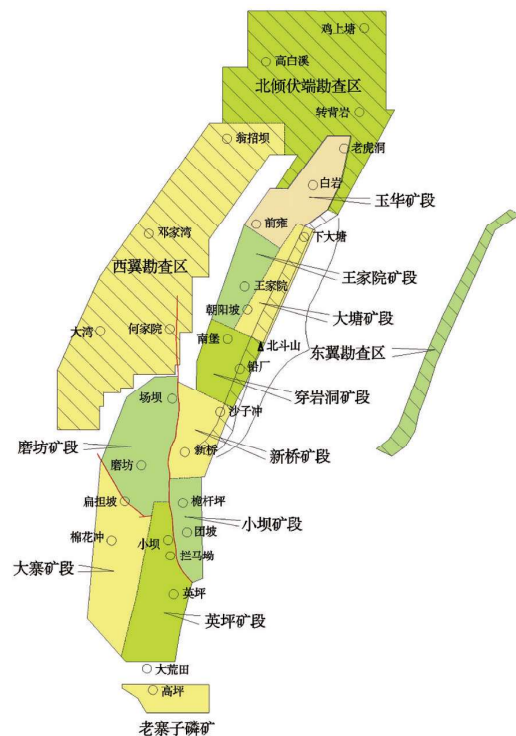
鸡上塘
高白溪
北倾伏端勘查区
转背岩
老虎洞
狮裙坝
白岩
玉华矿段
前窑
下大塘
邓家湾
西翼勘查区
王家院矿段
王家院
朝阳坡
大塘矿段
大湾
何家院
南堡
北斗山
东翼勘查区
铅厂
穿岩洞矿段
场坝
沙子冲
磨坊矿段
新桥
新桥矿段
磨坊
扁担坡
棉杆坪
小坝矿段
团坡
棉花冲
小坝
拦马坳
大寨矿段
英坪
英坪矿段
大荒田
高坪
老寨子磷矿